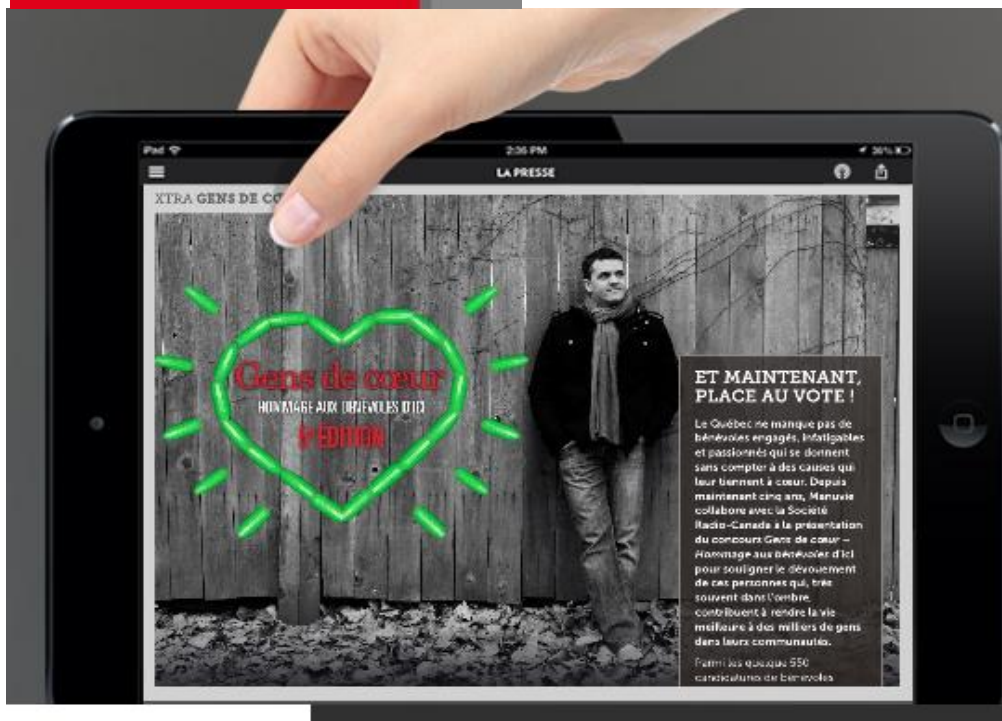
iPad
2:36 PM
36%
LA PRESSE
XTRA GENS DE CO

Gens de cœur
HOMMAGE AUX BÉNÉVOLES D'ICI
5e ÉDITION

ET MAINTENANT, PLACE AU VOTE !

Le Québec ne manque pas de bénévoles engagés, infatigables et passionnés qui se donnent sans compter à des causes qui leur tiennent à cœur. Depuis maintenant cinq ans, Manuvie collabore avec la Société Radio-Canada à la présentation du concours Gens de cœur – Hommage aux bénévoles d'ici pour souligner le dévouement de ces personnes qui, très souvent dans l'ombre, contribuent à rendre la vie meilleure à des milliers de gens dans leurs communautés.

Parmi les quelque 550 candidatures de bénévoles